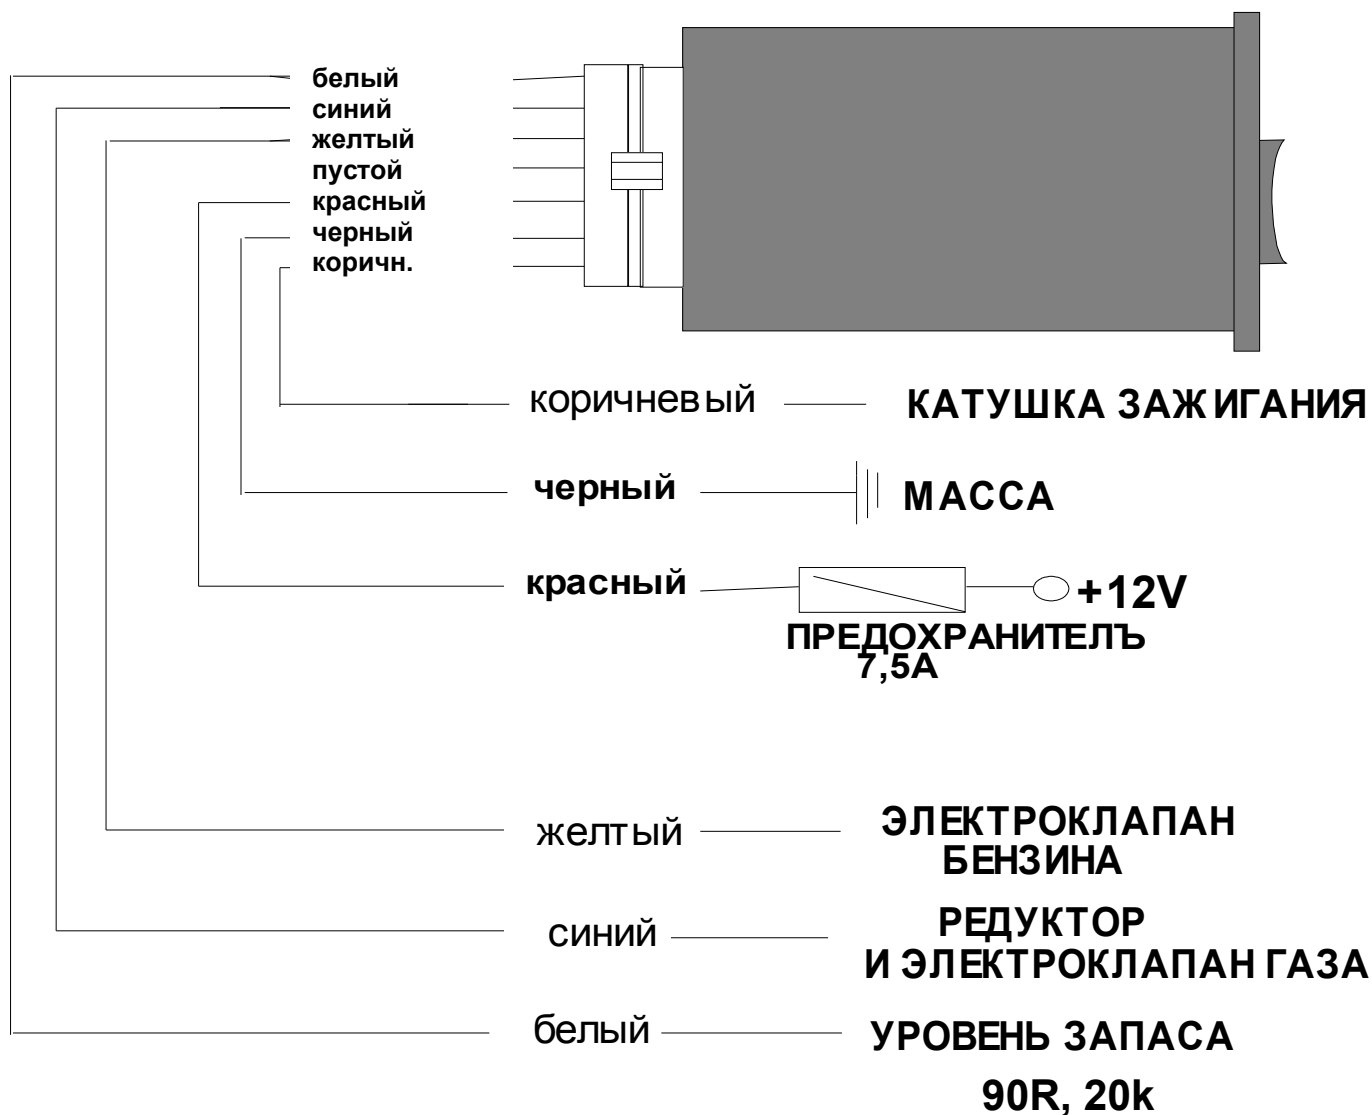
белый
синий
желтый
пустой
красный
черный
коричн.

коричневый
КАТУШКА ЗАЖИГАНИЯ

черный
МАССА

красный
+12V
ПРЕДОХРАНИТЕЛЪ
7,5A

желтый
ЭЛЕКТРОКЛАПАН
БЕНЗИНА

синий
РЕДУКТОР
И ЭЛЕКТРОКЛАПАН ГАЗА

белый
УРОВЕНЬ ЗАПАСА
90R, 20k